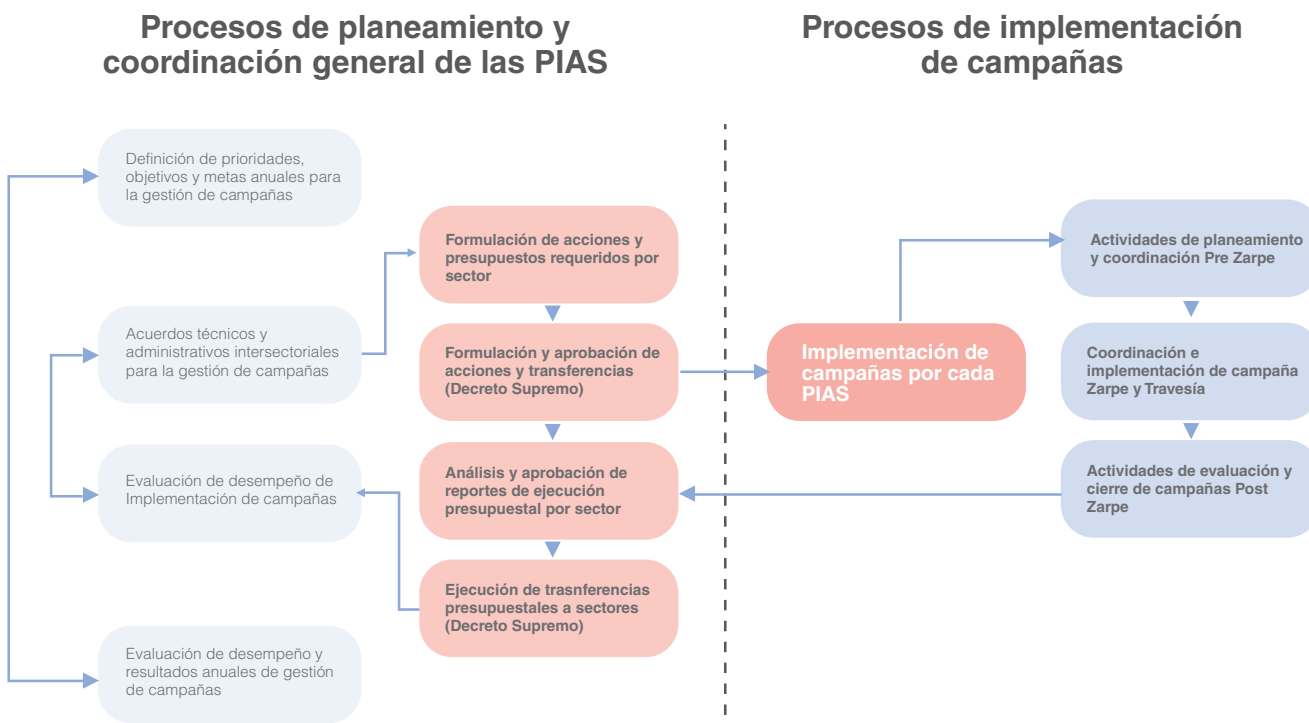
Procesos de planeamiento y coordinación general de las PIAS

Procesos de implementación de campañas

Definición de prioridades, objetivos y metas anuales para la gestión de campañas

Acuerdos técnicos y administrativos intersectoriales para la gestión de campañas

Evaluación de desempeño de Implementación de campañas

Evaluación de desempeño y resultados anuales de gestión de campañas

Formulación de acciones y presupuestos requeridos por sector

Formulación y aprobación de acciones y transferencias (Decreto Supremo)

Análisis y aprobación de reportes de ejecución presupuestal por sector

Ejecución de trasnferencias presupuestales a sectores (Decreto Supremo)

Implementación de campañas por cada PIAS

Actividades de planeamiento y coordinación Pre Zarpe

Coordinación e implementación de campaña Zarpe y Travesía

Actividades de evaluación y cierre de campañas Post Zarpe